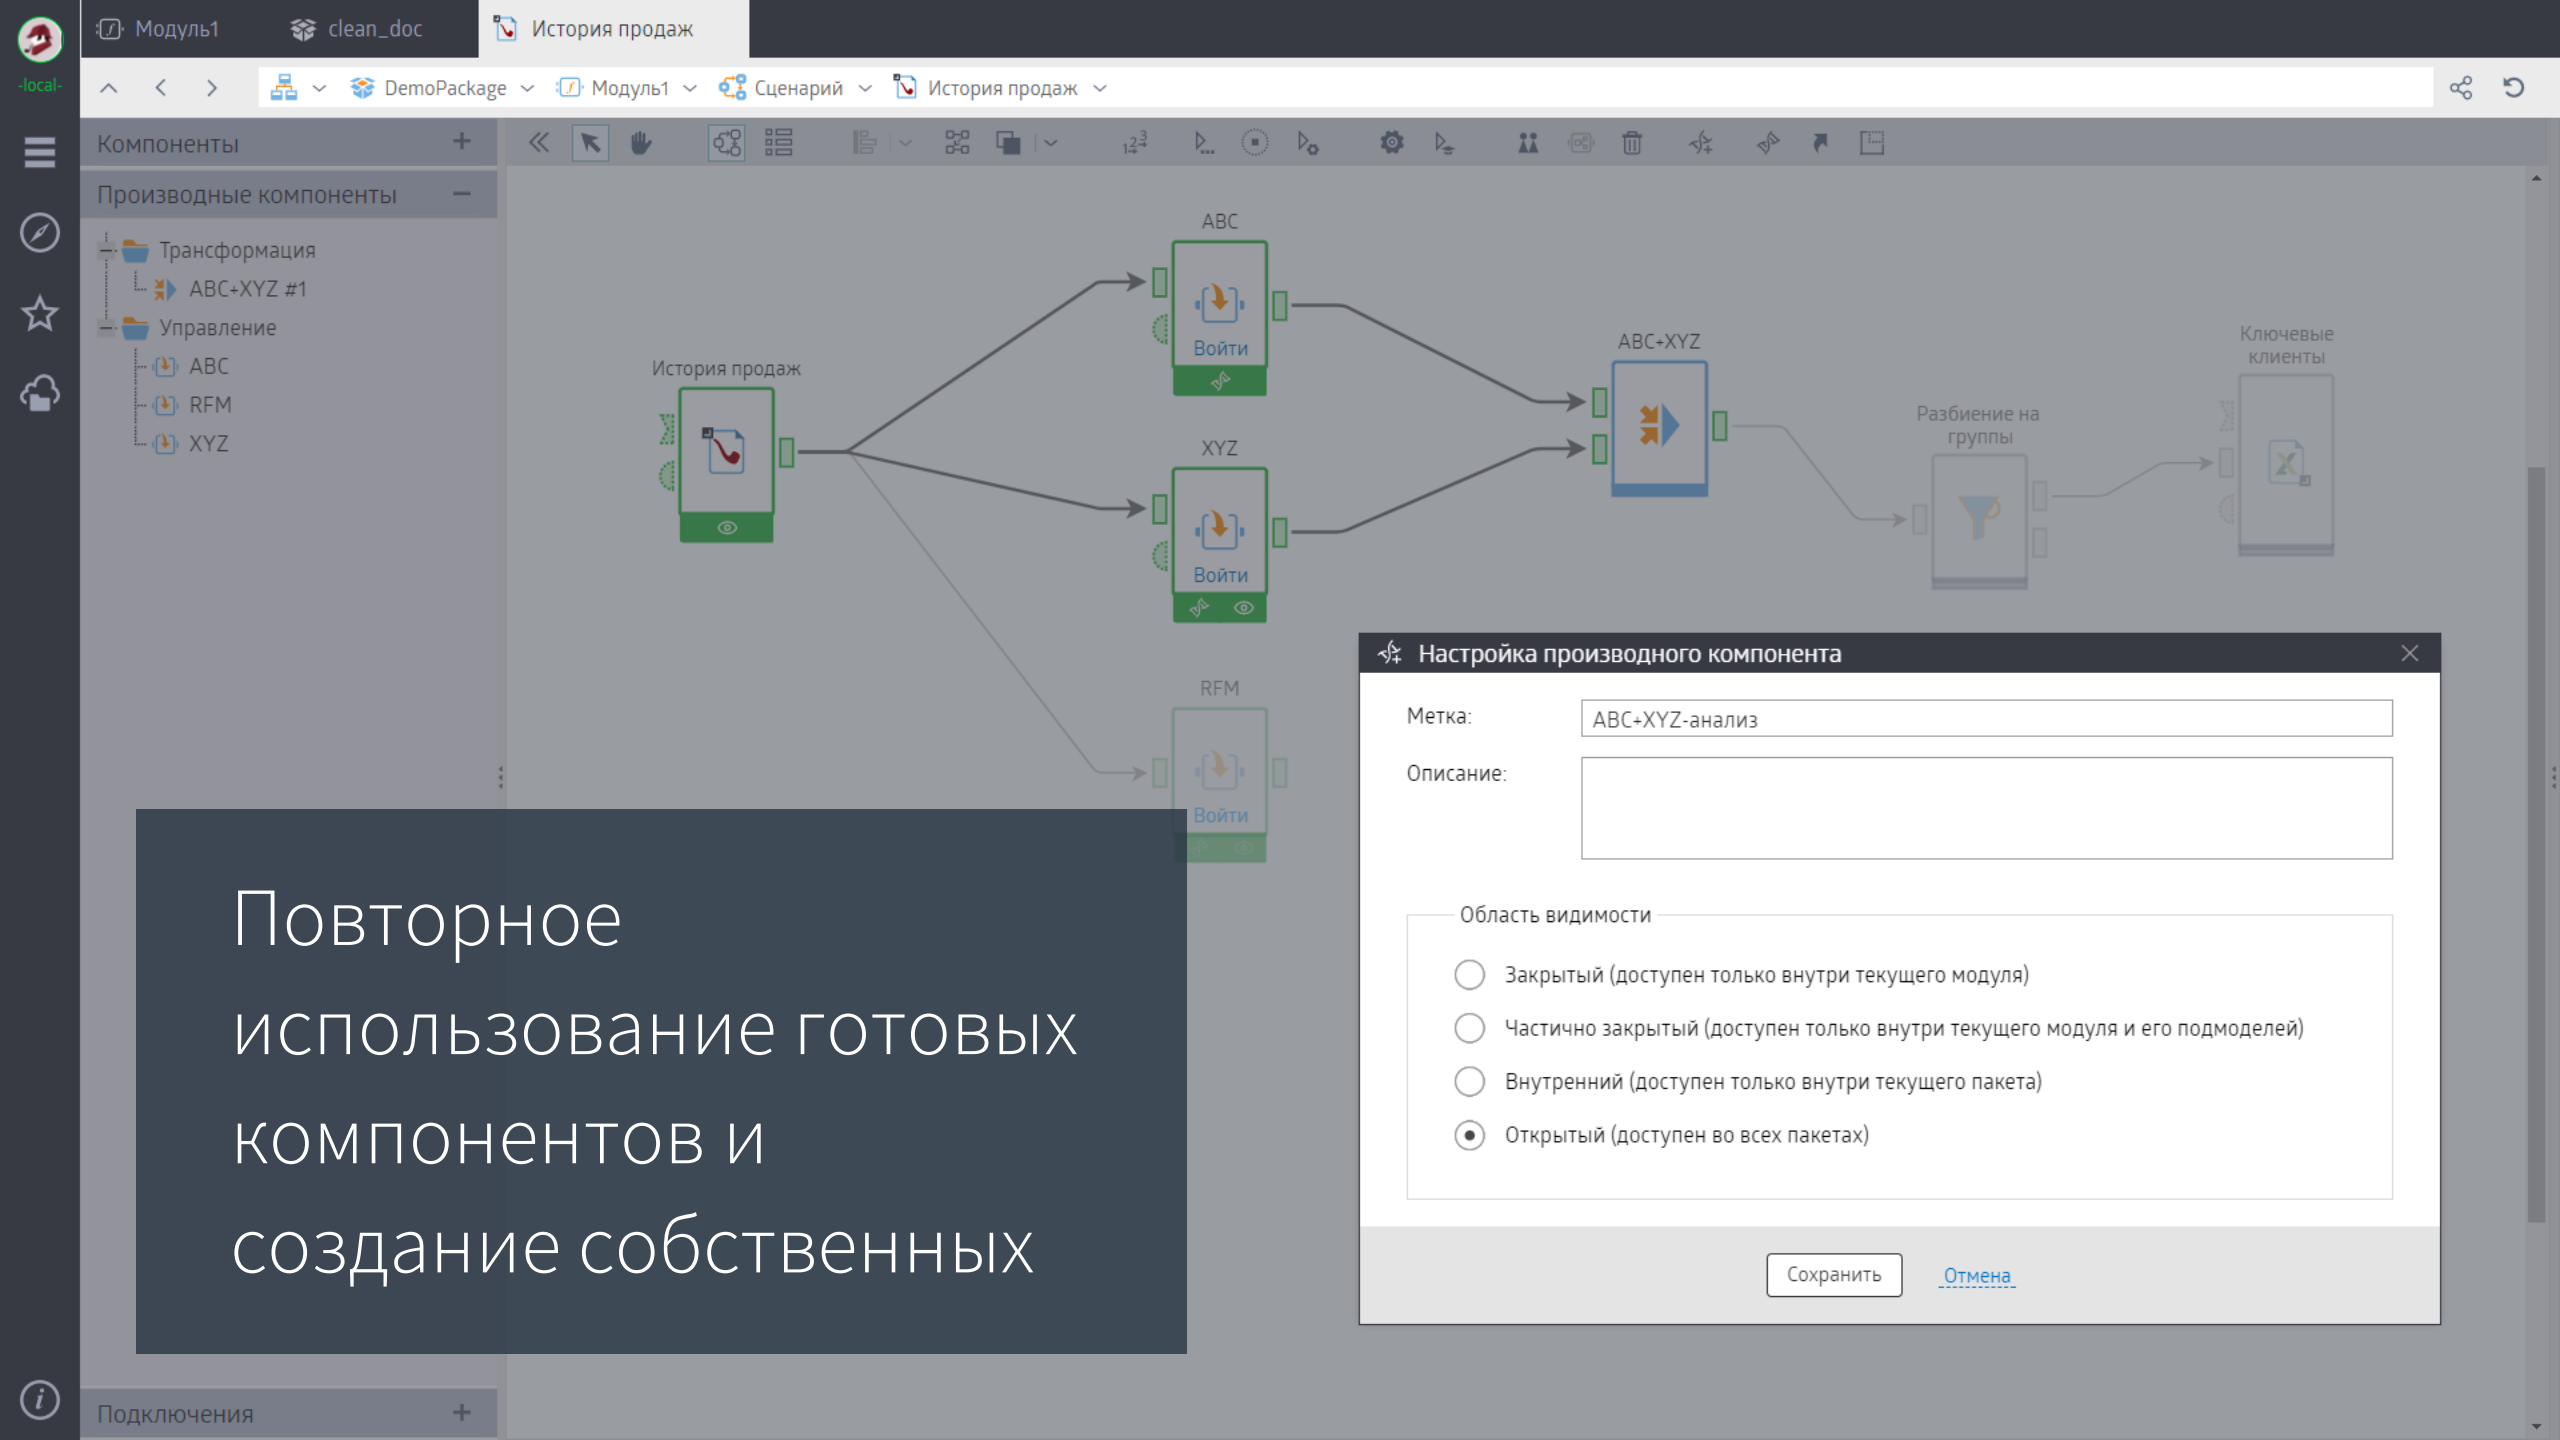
-local-

Модуль1 clean_doc История продаж

DemoPackage Модуль1 Сценарий История продаж

Компоненты +

Производные компоненты −

Трансформация
ABC+XYZ #1
Управление
ABC
RFM
XYZ

Подключения +

ABC
Войти

XYZ
Войти

RFM
Войти

История продаж

ABC+XYZ

Разбиение на группы

Ключевые клиенты

Повторное использование готовых компонентов и создание собственных

Настройка производного компонента

Метка: ABC+XYZ-анализ

Описание:

Область видимости

Закрытый (доступен только внутри текущего модуля)

Частично закрытый (доступен только внутри текущего модуля и его подмоделей)

Внутренний (доступен только внутри текущего пакета)

Открытый (доступен во всех пакетах)

Сохранить Отмена